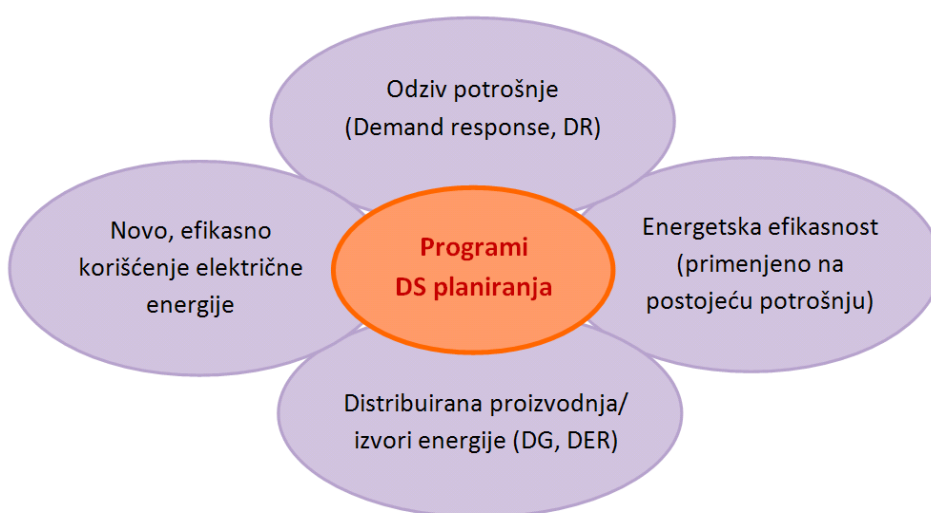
Odziv potrošnje
(Demand response, DR)

Novo, efikasno korišćenje električne energije

Programi
DS planiranja

Energetska efikasnost (primenjeno na postojeću potrošnju)

Distribuirana proizvodnja/ izvori energije (DG, DER)